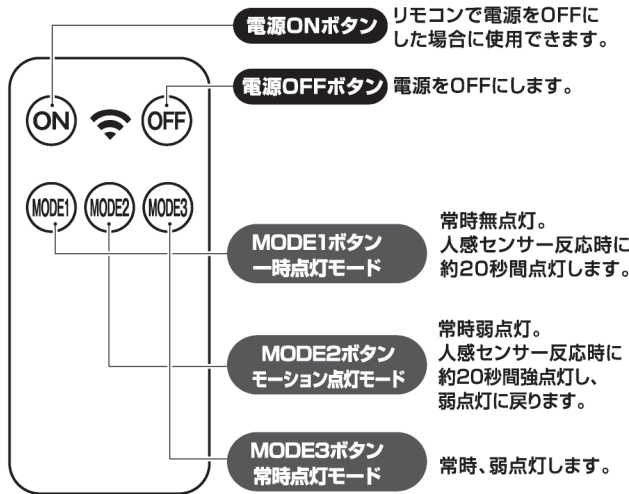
電源ONボタン
リモコンで電源をOFFにした場合に使用できます。

電源OFFボタン
電源をOFFにします。

ON
OFF

MODE1
MODE2
MODE3

MODE1ボタン
一時点灯モード
常時無点灯。人感センサー反応時に約20秒間点灯します。

MODE2ボタン
モーション点灯モード
常時弱点灯。人感センサー反応時に約20秒間強点灯し、弱点灯に戻ります。

MODE3ボタン
常時点灯モード
常時、弱点灯します。